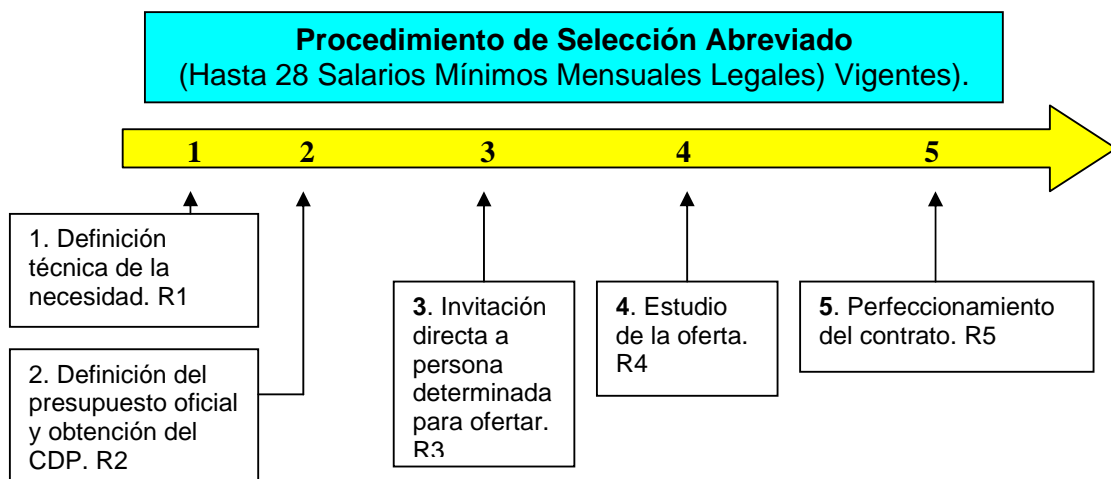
**Procedimiento de Selección Abreviado**
(Hasta 28 Salarios Mínimos Mensuales Legales) Vigentes).

1 2 3 4 5

1. Definición técnica de la necesidad. R1

2. Definición del presupuesto oficial y obtención del CDP. R2

**3**. Invitación directa a persona determinada para ofertar. R3

**4**. Estudio de la oferta. R4

**5**. Perfeccionamiento del contrato. R5